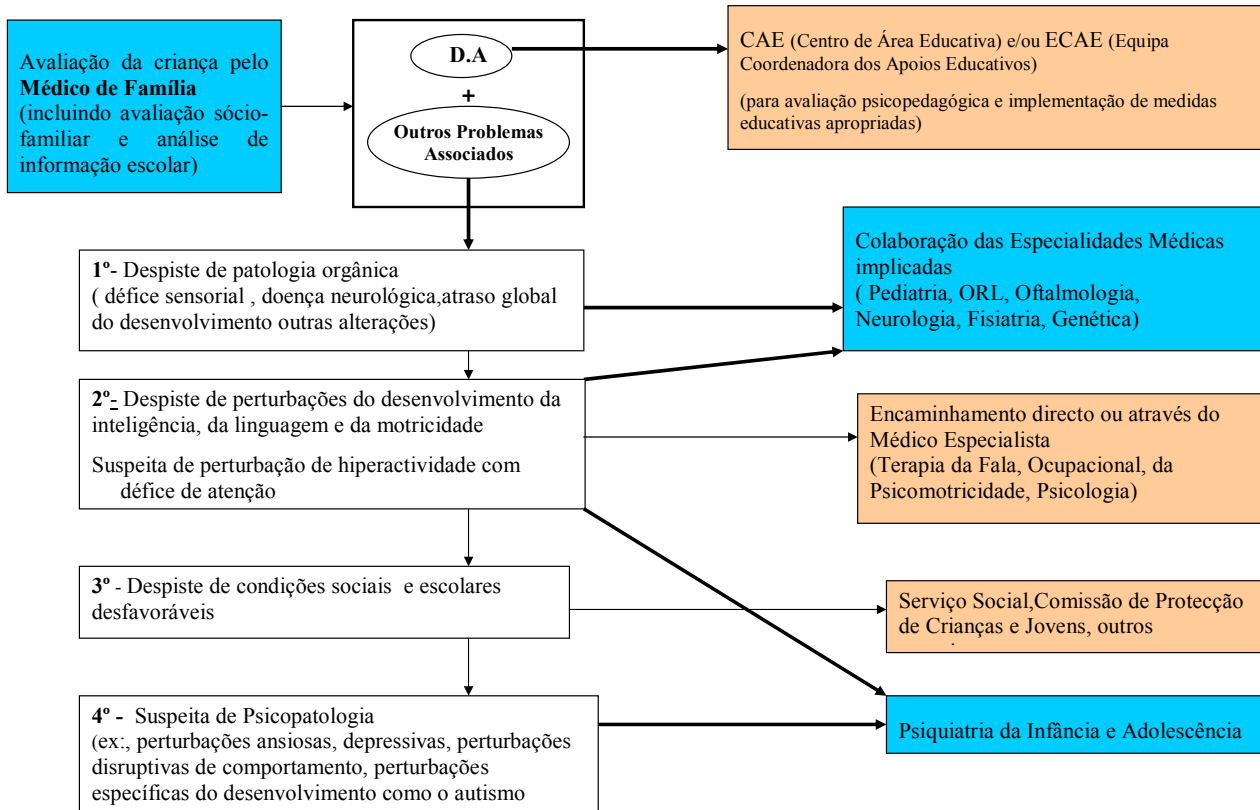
Avaliação da criança pelo **Médico de Família** (incluindo avaliação sócio-familiar e análise de informação escolar)

D.A

+

Outros Problemas Associados

CAE (Centro de Área Educativa) e/ou ECAE (Equipa Coordenadora dos Apoios Educativos)

(para avaliação psicopedagógica e implementação de medidas educativas apropriadas)

**1º**- Despiste de patologia orgânica ( défice sensorial , doença neurológica,atraso global do desenvolvimento outras alterações)

Colaboração das Especialidades Médicas implicadas ( Pediatria, ORL, Oftalmologia, Neurologia, Fisiatria, Genética)

**2º**- Despiste de perturbações do desenvolvimento da inteligência, da linguagem e da motricidade

Suspeita de perturbação de hiperactividade com défice de atenção

Encaminhamento directo ou através do Médico Especialista (Terapia da Fala, Ocupacional, da Psicomotricidade, Psicologia)

**3º** - Despiste de condições sociais e escolares desfavoráveis

Serviço Social,Comissão de Protecção de Crianças e Jovens, outros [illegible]

**4º** - Suspeita de Psicopatologia (ex:, perturbações ansiosas, depressivas, perturbações disruptivas de comportamento, perturbações específicas do desenvolvimento como o autismo

Psiquiatria da Infância e Adolescência